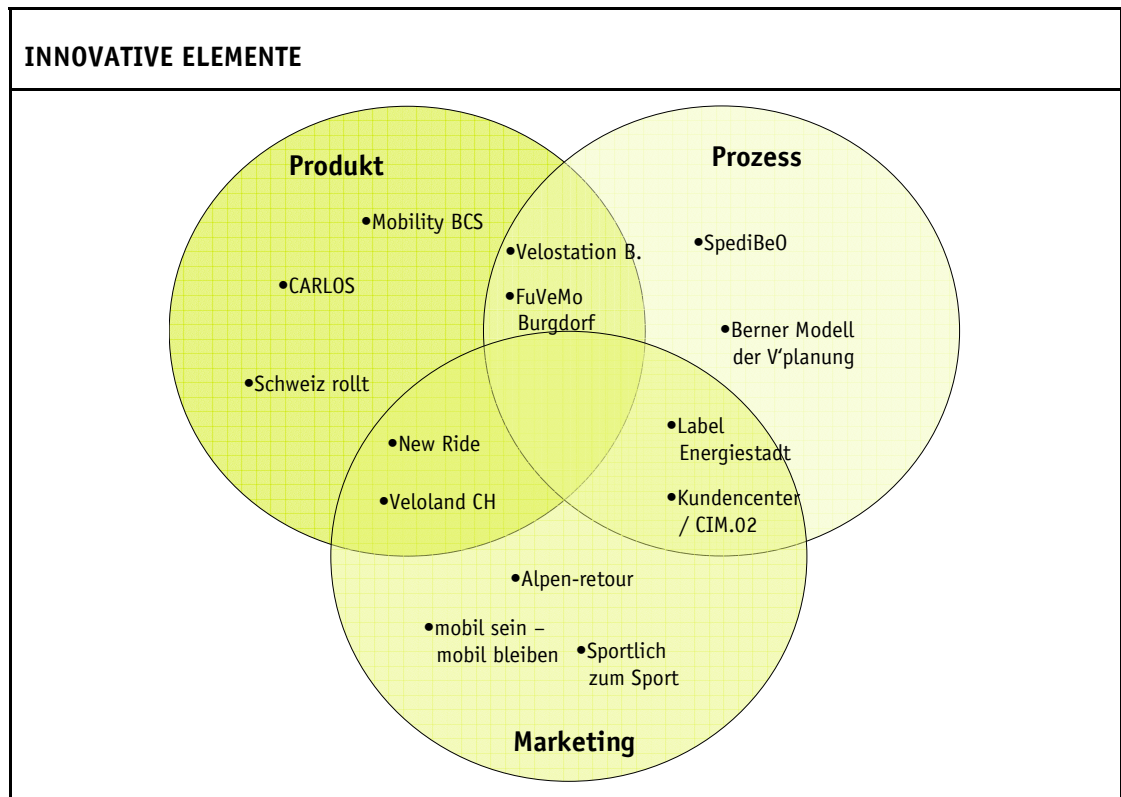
INNOVATIVE ELEMENTE

Produkt

Prozess

•Mobility BCS

•Velostation B.

•SpediBeO

•CARLOS

•FuVeMo Burgdorf

•Berner Modell der V'planung

•Schweiz rollt

•Label Energiestadt

•New Ride

•Veloland CH

•Kundencenter / CIM.02

•Alpen-retour

•mobil sein – mobil bleiben

•Sportlich zum Sport

Marketing